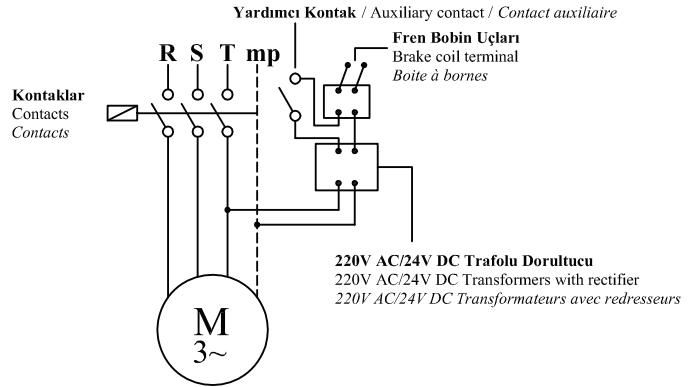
Yardımcı Kontak / Auxiliary contact / Contact auxiliaire

R S T mp

Fren Bobin Uçları
Brake coil terminal
Boite à bornes

Kontaklar
Contacts
Contacts

220V AC/24V DC Trafolu Dorultucu
220V AC/24V DC Transformers with rectifier
220V AC/24V DC Transformateurs avec redresseurs

M
3~